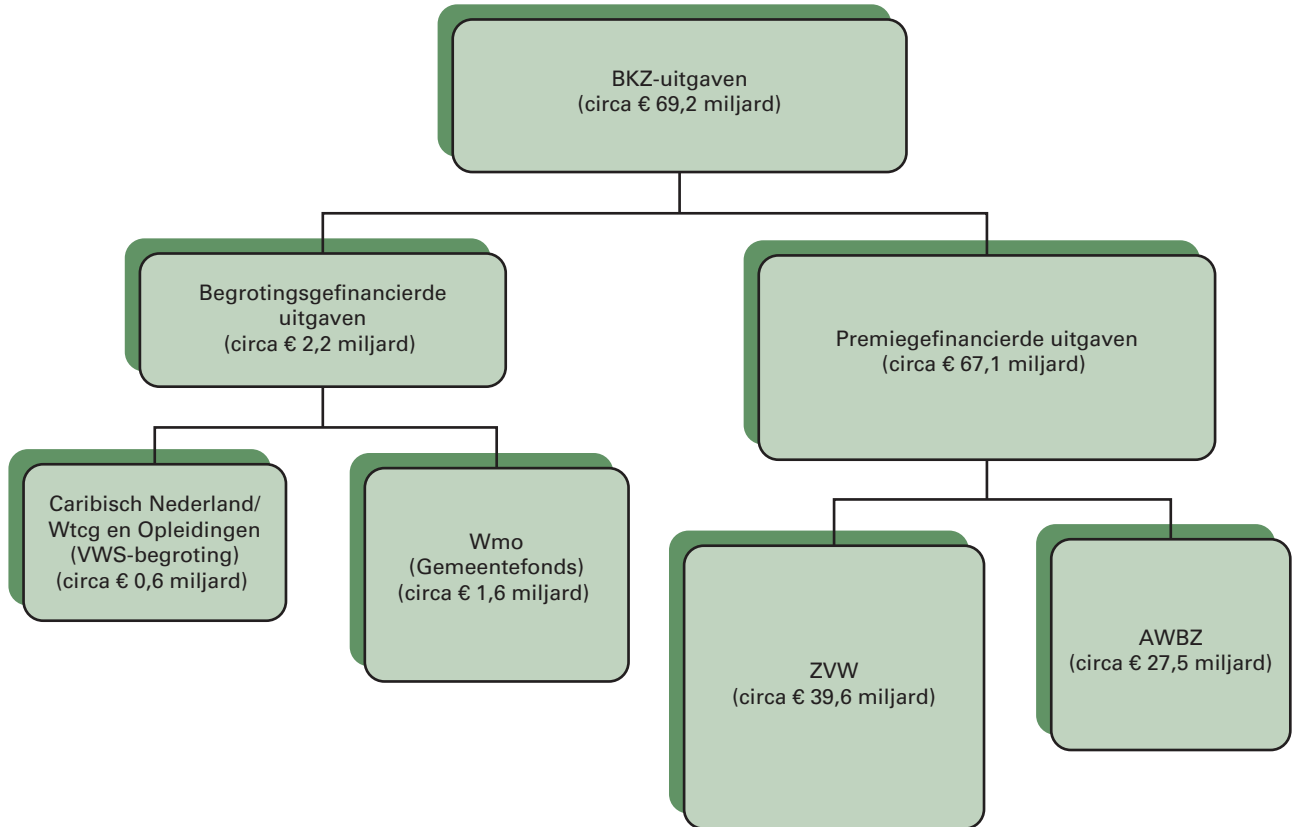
BKZ-uitgaven
(circa € 69,2 miljard)

Begrotingsgefinancierde uitgaven
(circa € 2,2 miljard)

Premiegefinancierde uitgaven
(circa € 67,1 miljard)

Caribisch Nederland/ Wtcg en Opleidingen (VWS-begroting)
(circa € 0,6 miljard)

Wmo
(Gemeentefonds)
(circa € 1,6 miljard)

ZVW
(circa € 39,6 miljard)

AWBZ
(circa € 27,5 miljard)